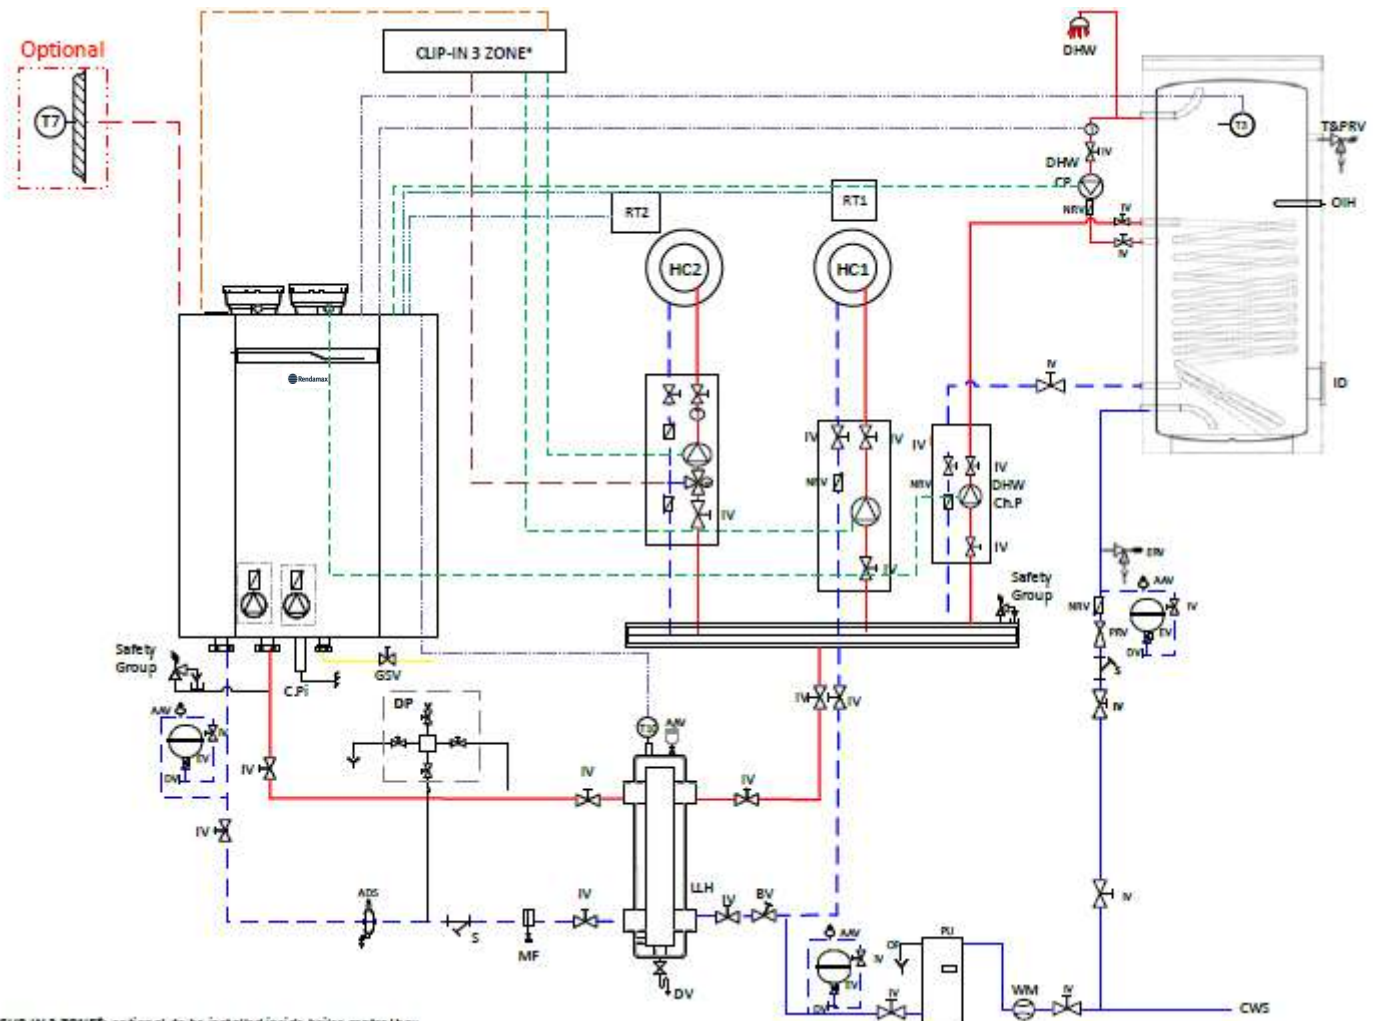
Optional
T7
CLIP-IN 3 ZONE*
DHW
T3
T&PRV
IV
DHW
CP
NRV
IV
OIH
IV
RT2
RT1
HC2
HC1
Rendamax
IV
ID
IV
IV
IV
IV
NRV
NRV
IV
DHW
Ch.P
IV
IV
IV
Safety
Group
DRV
AAV
NRV
IV
PRV
EV
DV
Safety
Group
C.Pi
GSV
IV
IV
AAV
IV
EV
DV
DP
T8
AAV
IV
IV
IV
IV
LLH
ADS
S
MF
IV
IV
BV
AAV
IV
OF
PU
EV
DV
IV
DV
WM
IV
CWS
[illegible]